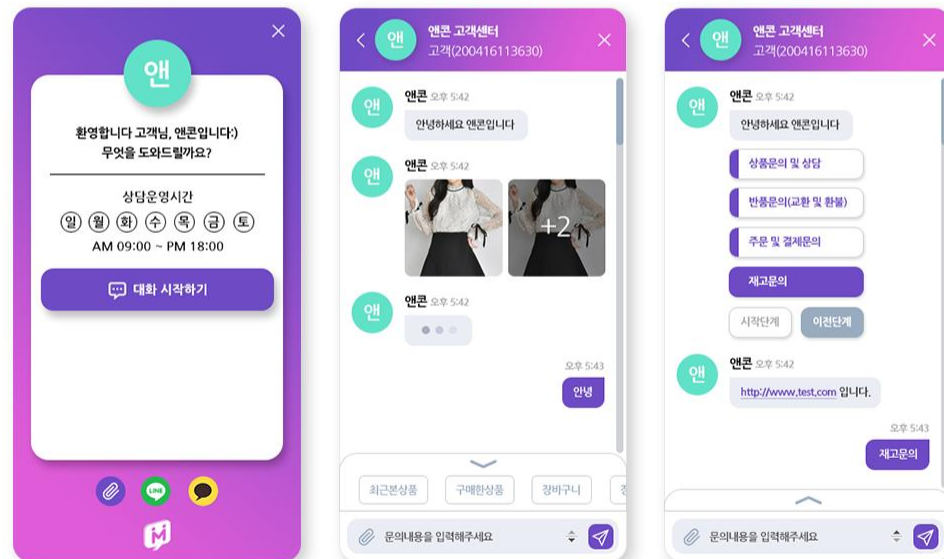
앤

환영합니다 고객님, 앤콘입니다:)
무엇을 도와드릴까요?

상담운영시간
일 월 화 수 목 금 토
AM 09:00 ~ PM 18:00

대화 시작하기

LINE

앤콘 고객센터
고객(200416113630)

앤 앤콘 오후 5:42
안녕하세요 앤콘입니다

앤 앤콘 오후 5:42
+2

앤 앤콘 오후 5:42

오후 5:43
안녕

최근본상품 구매한상품 장바구니

문의내용을 입력해주세요

앤콘 고객센터
고객(200416113630)

앤 앤콘 오후 5:42
안녕하세요 앤콘입니다

상품문의 및 상담
반품문의(교환 및 환불)
주문 및 결제문의
재고문의
시작단계 이전단계

앤 앤콘 오후 5:42
http://www.test.com 입니다.

오후 5:43
재고문의

문의내용을 입력해주세요